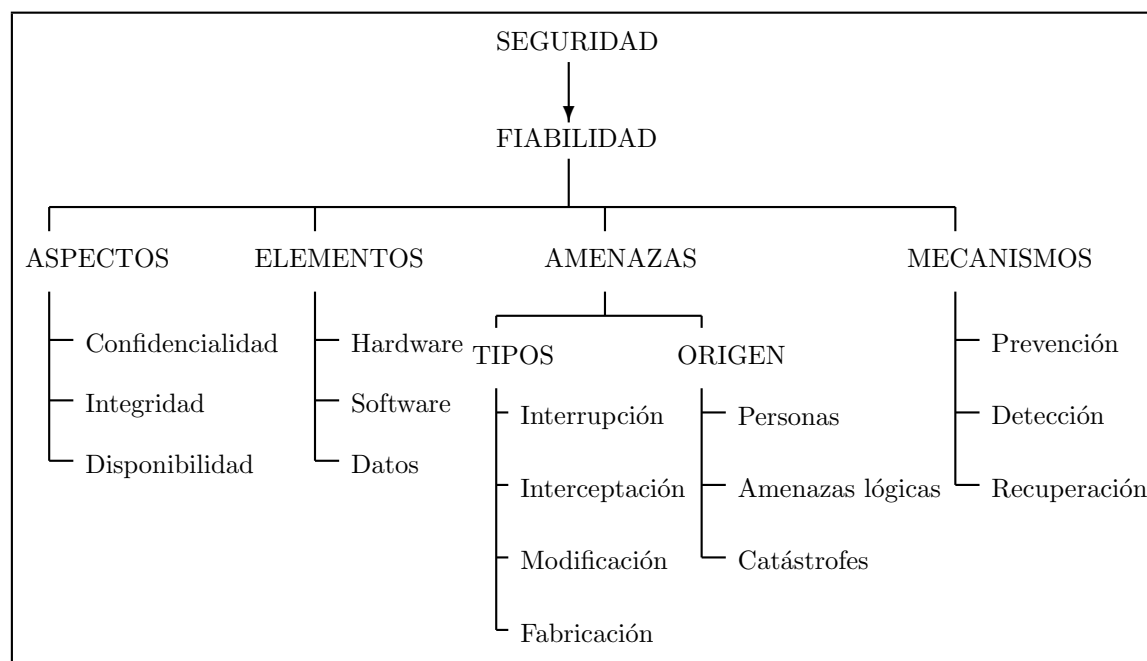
SEGURIDAD

FIABILIDAD

ASPECTOS
Confidencialidad
Integridad
Disponibilidad

ELEMENTOS
Hardware
Software
Datos

AMENAZAS

TIPOS
Interrupción
Interceptación
Modificación
Fabricación

ORIGEN
Personas
Amenazas lógicas
Catástrofes

MECANISMOS
Prevención
Detección
Recuperación